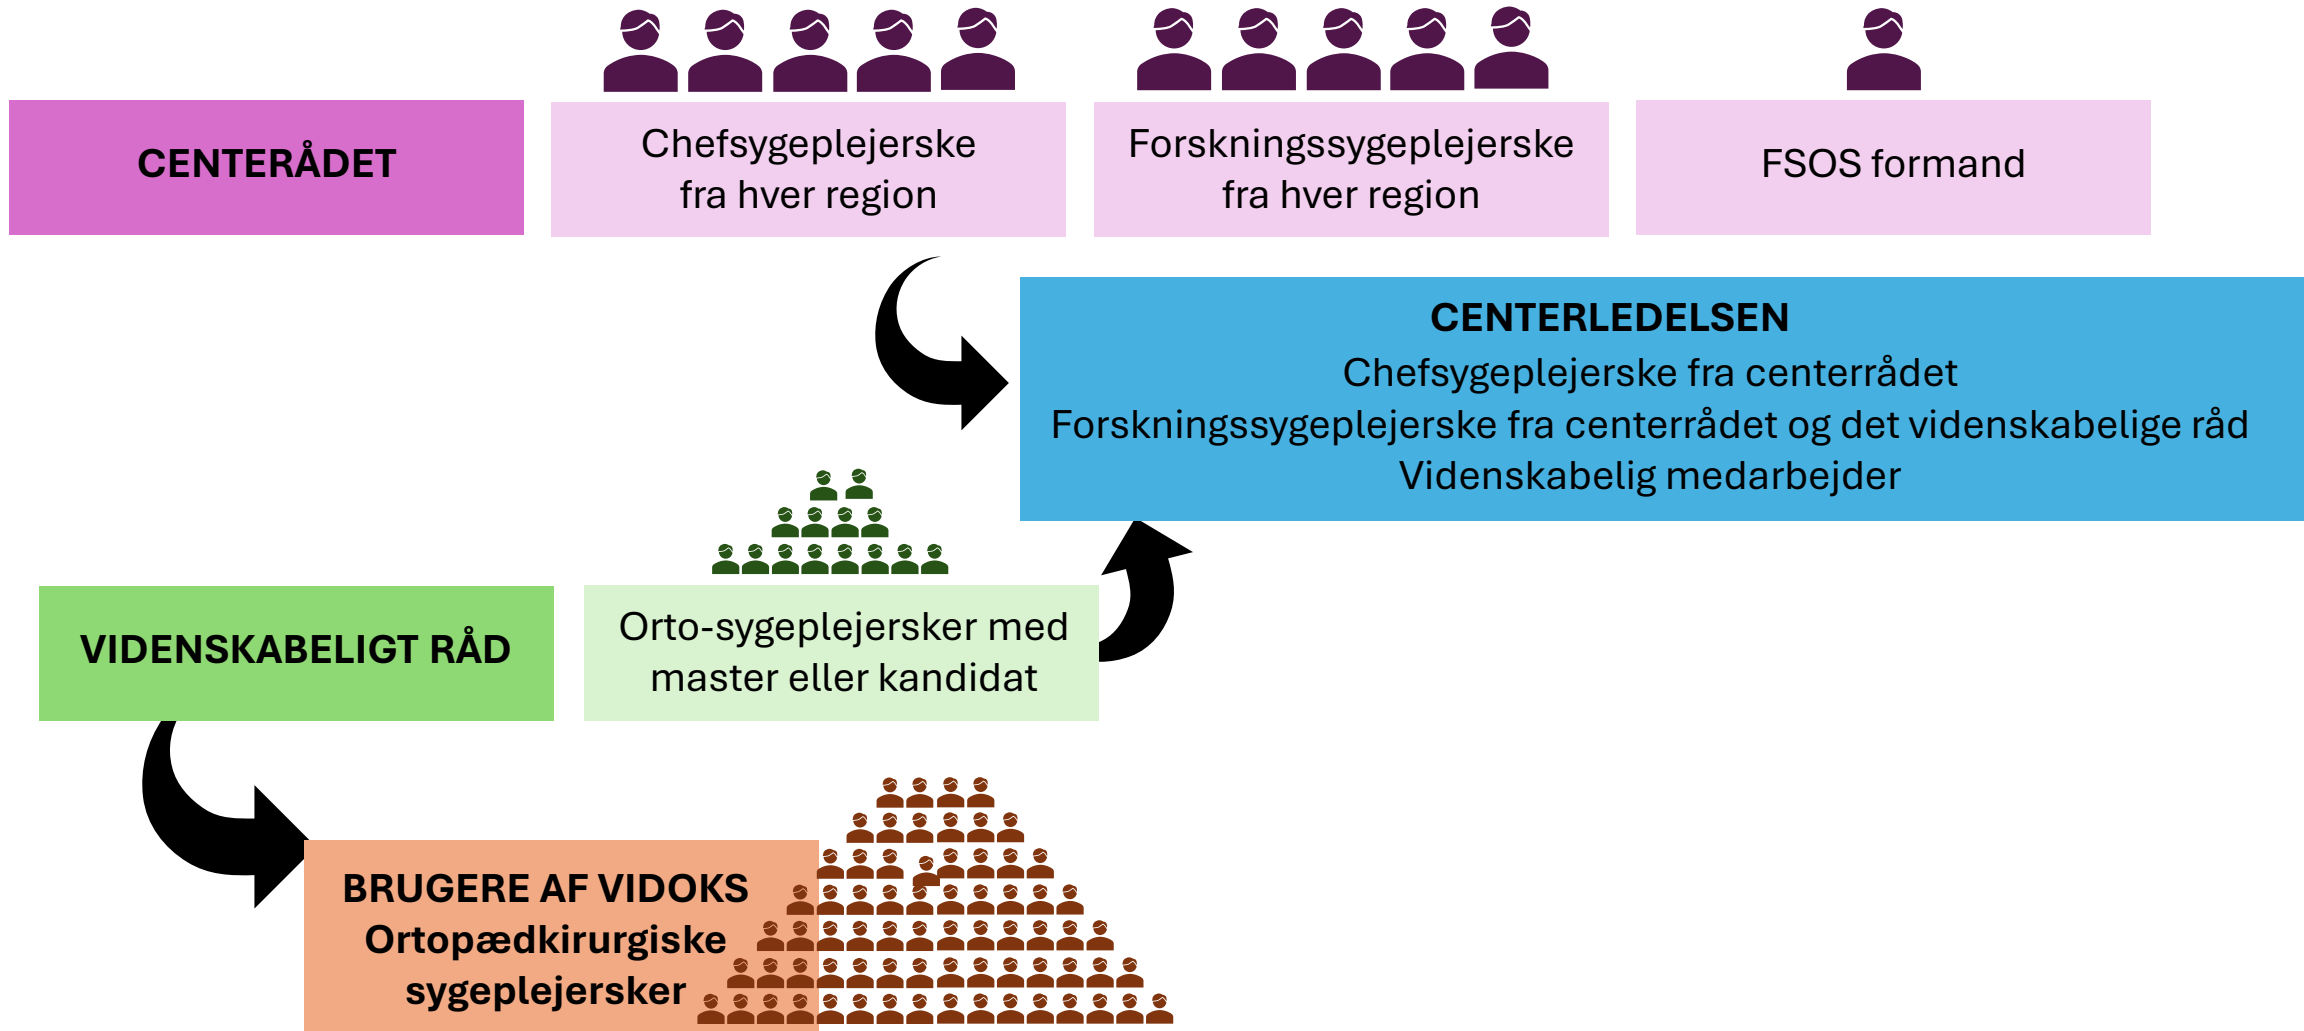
CENTERÅDET

Chefsygeplejerske fra hver region

Forskningssygeplejerske fra hver region

FSOS formand

CENTERLEDELSEN
Chefsygeplejerske fra centerrådet
Forskningssygeplejerske fra centerrådet og det videnskabelige råd
Videnskabelig medarbejder

VIDENSKABELIGT RÅD

Orto-sygeplejersker med master eller kandidat

BRUGERE AF VIDOKS
Ortopædkirurgiske sygeplejersker